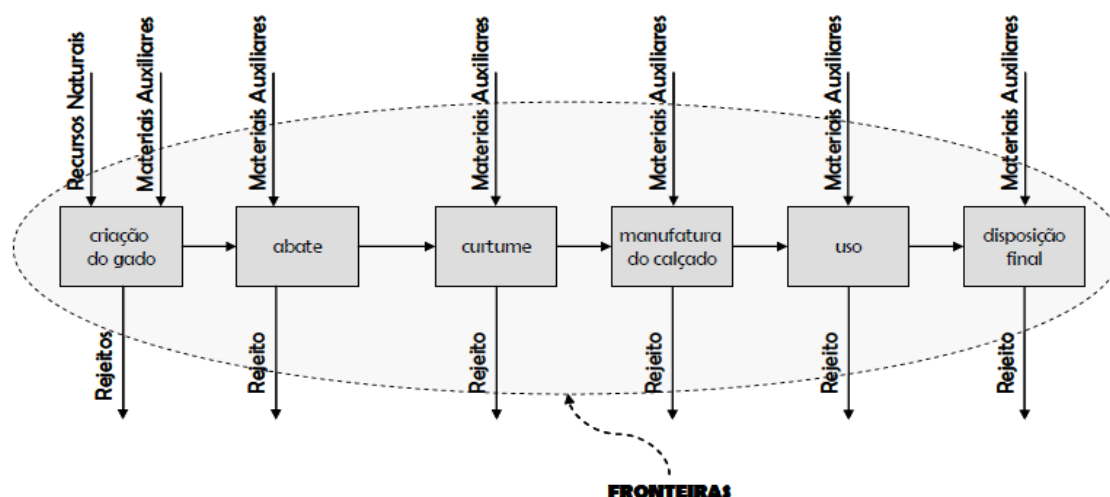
Recursos Naturais
Materiais Auxiliares
Materiais Auxiliares
Materiais Auxiliares
Materiais Auxiliares
Materiais Auxiliares
Materiais Auxiliares

criação do gado
abate
curtume
manufatura do calçado
uso
disposição final

Rejeitos
Rejeito
Rejeito
Rejeito
Rejeito
Rejeito

FRONTEIRAS